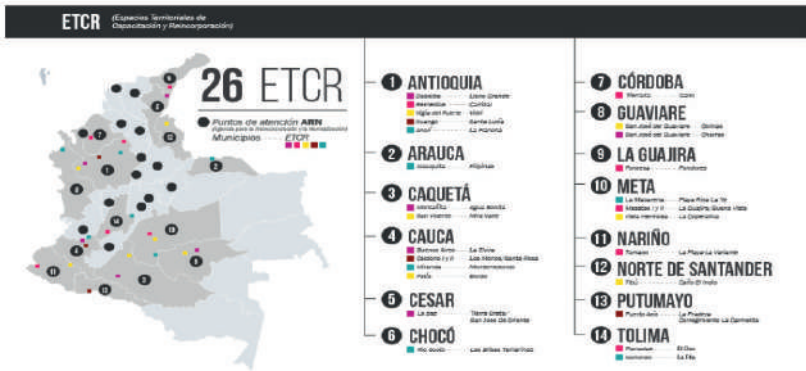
ETCR (Espacios Territoriales de Capacitación y Reincorporación)

26 ETCR

Puntos de atención ARN
Municipios ETCR

1 ANTIOQUIA
Dabeiba Llano Grande
Remedios Carrizal
Vigía del Fuerte Vidrí
Ituango Santa Lucía
Anorí La Plancha

2 ARAUCA
Arauquita Filipinas

3 CAQUETÁ
Montañita Agua Bonita
San Vicente Miravalle

4 CAUCA
Buenos Aires La Elvira
Caldono I y II Los Monos, Santa Rosa
Miranda Monterredondo
Patía El Estrecho

5 CESAR
La Paz Tierra Grata / San José de Oriente

6 CHOCÓ
Río Sucio Las Brisas Tamarindo

7 CÓRDOBA
Tierralta Gallo

8 GUAVIARE
San José del Guaviare Colinas
San José del Guaviare Charras

9 LA GUAJIRA
Fonseca Pondores

10 META
La Macarena Playa Rica La Y
Mesetas I y II La Guajira, Buena Vista
Vista Hermosa La Cooperativa

11 NARIÑO
Tumaco La Playa La Variante

12 NORTE DE SANTANDER
Tibú Caño El Indio

13 PUTUMAYO
Puerto Asís La Pradera

14 TOLIMA
Planadas El Oso
Icononzo La Fila